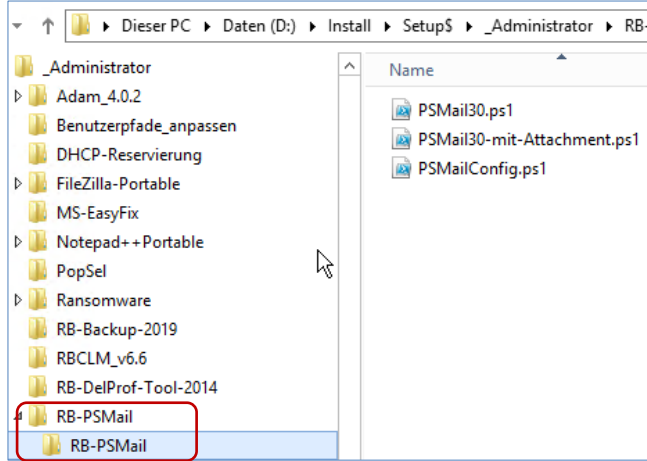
Dieser PC ▸ Daten (D:) ▸ Install ▸ Setup$ ▸ _Administrator ▸ RB-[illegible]

_Administrator
Adam_4.0.2
Benutzerpfade_anpassen
DHCP-Reservierung
FileZilla-Portable
MS-EasyFix
Notepad++Portable
PopSel
Ransomware
RB-Backup-2019
RBCLM_v6.6
RB-DelProf-Tool-2014
RB-PSMail
RB-PSMail

Name
PSMail30.ps1
PSMail30-mit-Attachment.ps1
PSMailConfig.ps1